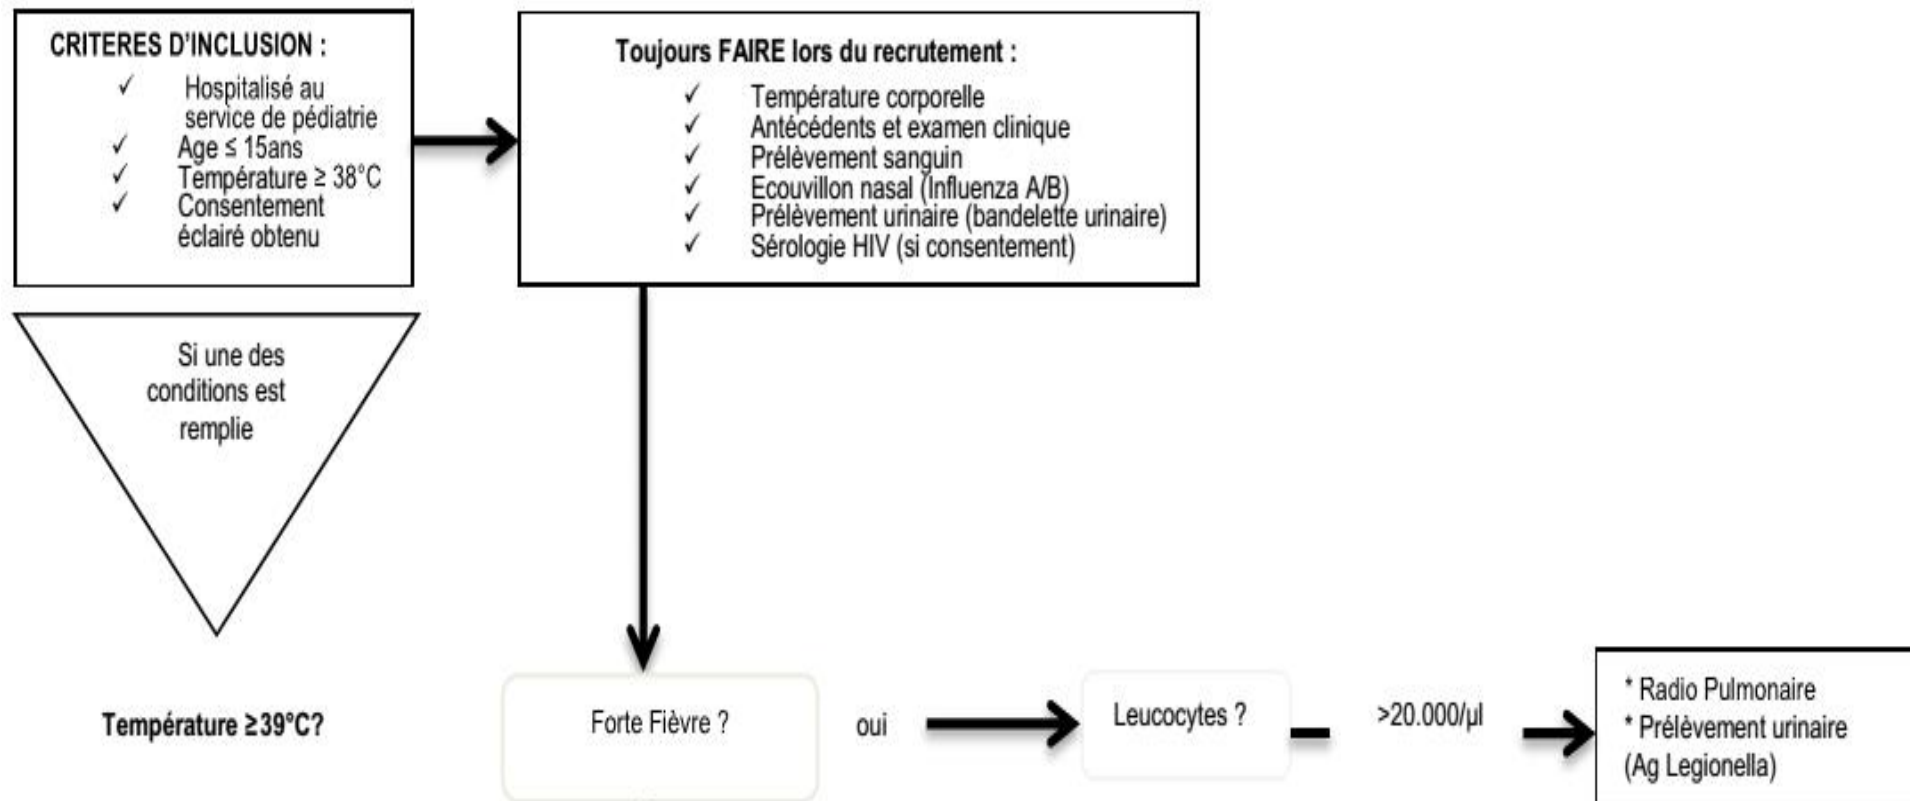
CRITERES D'INCLUSION :

✓ Hospitalisé au service de pédiatrie
✓ Age ≤ 15ans
✓ Température ≥ 38°C
✓ Consentement éclairé obtenu

Toujours FAIRE lors du recrutement :

✓ Température corporelle
✓ Antécédents et examen clinique
✓ Prélèvement sanguin
✓ Ecouvillon nasal (Influenza A/B)
✓ Prélèvement urinaire (bandelette urinaire)
✓ Sérologie HIV (si consentement)

Si une des conditions est remplie

Température ≥39°C?

Forte Fièvre ?

oui

Leucocytes ?

>20.000/µl

* Radio Pulmonaire
* Prélèvement urinaire (Ag Legionella)